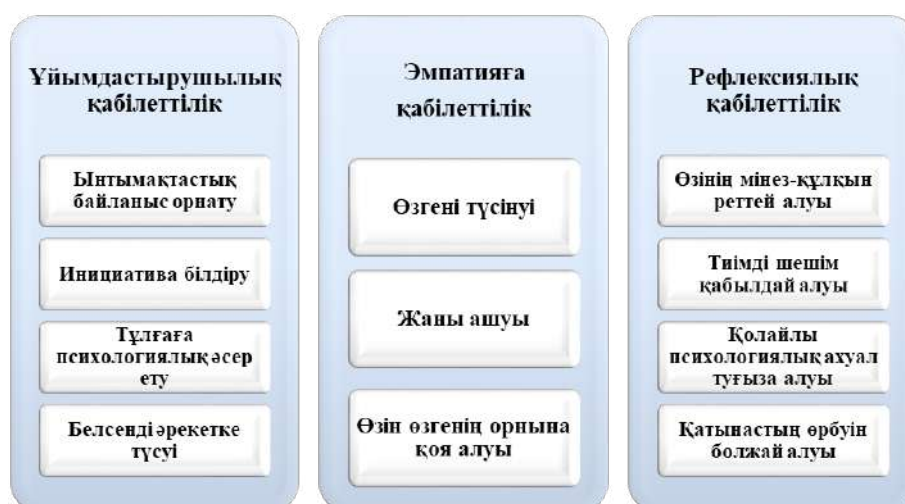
Ұйымдастырушылық қабілеттілік

Ынтымақтастық байланыс орнату

Инициатива білдіру

Тұлғаға психологиялық әсер ету

Белсенді әрекетке түсуі

Эмпатияға қабілеттілік

Өзгені түсінуі

Жаны ашуы

Өзін өзгенің орнына қоя алуы

Рефлексиялық қабілеттілік

Өзінің мінез-құлқын реттей алуы

Тиімді шешім қабылдай алуы

Қолайлы психологиялық ахуал туғыза алуы

Қатынастың өрбуін болжай алуы